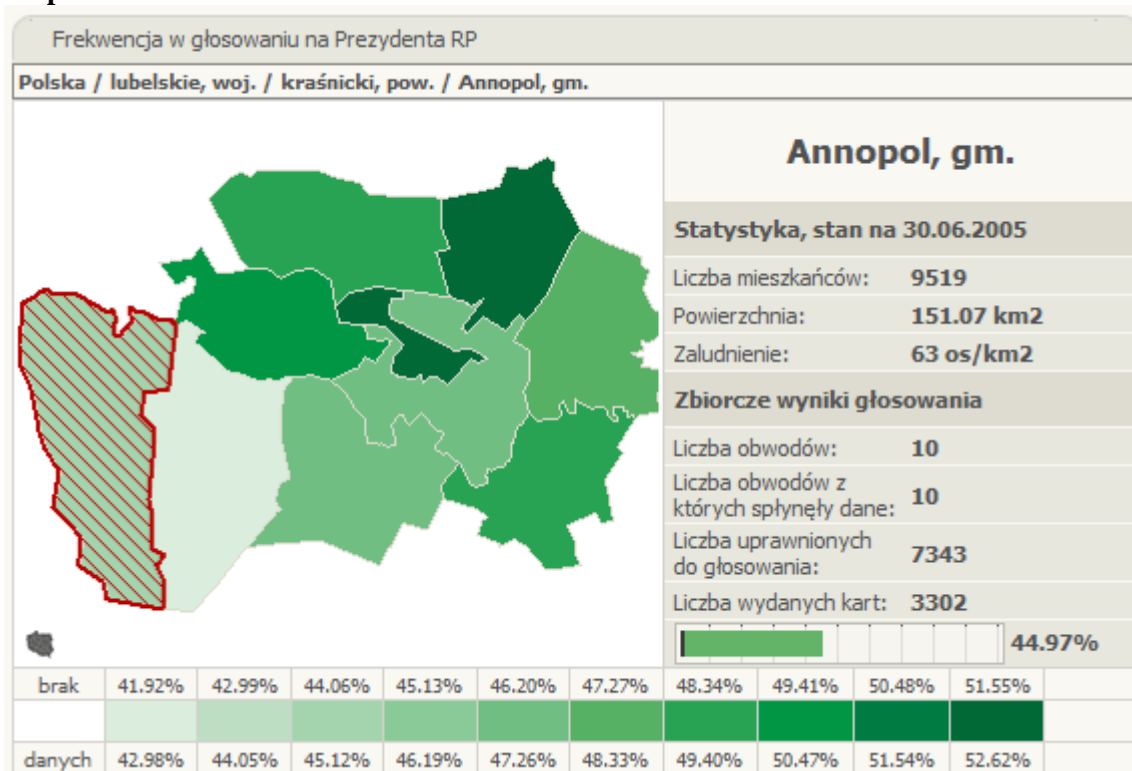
Frekwencja w głosowaniu na Prezydenta RP

Polska / lubelskie, woj. / kraśnicki, pow. / Annopol, gm.

Annopol, gm.

Statystyka, stan na 30.06.2005

| | |
|---|---|
| Liczba mieszkańców: | 9519 |
| Powierzchnia: | 151.07 km2 |
| Zaludnienie: | 63 os/km2 |

Zbiorcze wyniki głosowania

| | |
|---|---|
| Liczba obwodów: | 10 |
| Liczba obwodów z których spłynęły dane: | 10 |
| Liczba uprawnionych do głosowania: | 7343 |
| Liczba wydanych kart: | 3302 |

44.97%

| brak | 41.92% | 42.99% | 44.06% | 45.13% | 46.20% | 47.27% | 48.34% | 49.41% | 50.48% | 51.55% |
|---|---|---|---|---|---|---|---|---|---|---|
| | | | | | | | | | | |
| danych | 42.98% | 44.05% | 45.12% | 46.19% | 47.26% | 48.33% | 49.40% | 50.47% | 51.54% | 52.62% |